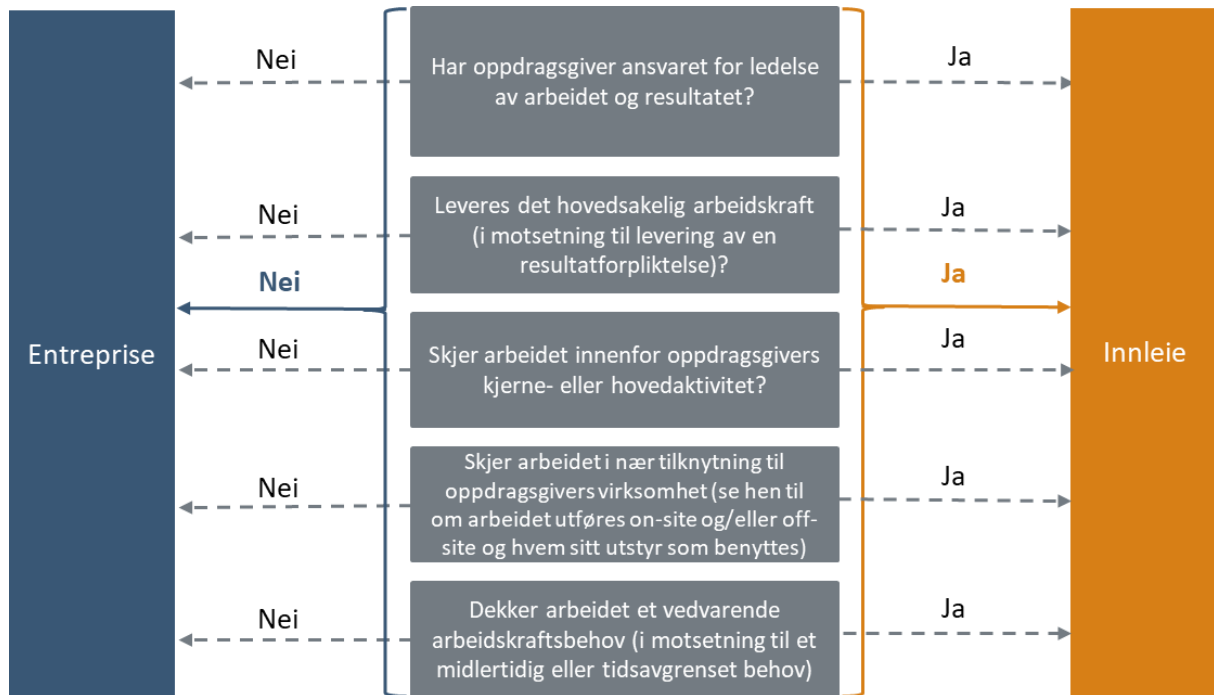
Entreprise

Nei

Har oppdragsgiver ansvaret for ledelse av arbeidet og resultatet?

Ja

Nei

Leveres det hovedsakelig arbeidskraft (i motsetning til levering av en resultatforpliktelse)?

Ja

Nei

Ja

Nei

Skjer arbeidet innenfor oppdragsgivers kjerne- eller hovedaktivitet?

Ja

Nei

Skjer arbeidet i nær tilknytning til oppdragsgivers virksomhet (se hen til om arbeidet utføres on-site og/eller off-site og hvem sitt utstyr som benyttes)

Ja

Nei

Dekker arbeidet et vedvarende arbeidskraftsbehov (i motsetning til et midlertidig eller tidsavgrenset behov)

Ja

Innleie